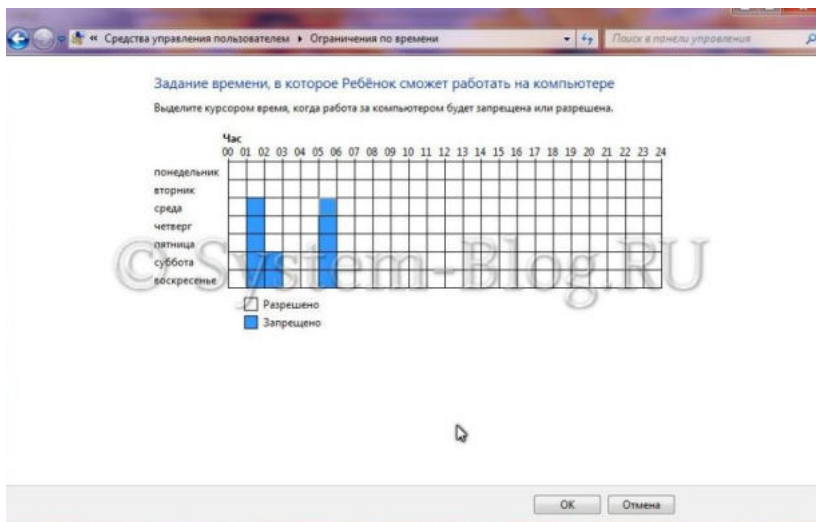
« Средства управления пользователем ▸ Ограничения по времени

Поиск в панели управления

Задание времени, в которое Ребёнок сможет работать на компьютере

Выделите курсором время, когда работа за компьютером будет запрещена или разрешена.

Час
00 01 02 03 04 05 06 07 08 09 10 11 12 13 14 15 16 17 18 19 20 21 22 23 24

понедельник
вторник
среда
четверг
пятница
суббота
воскресенье

Разрешено
Запрещено

©System-Blog.RU

OK
Отмена